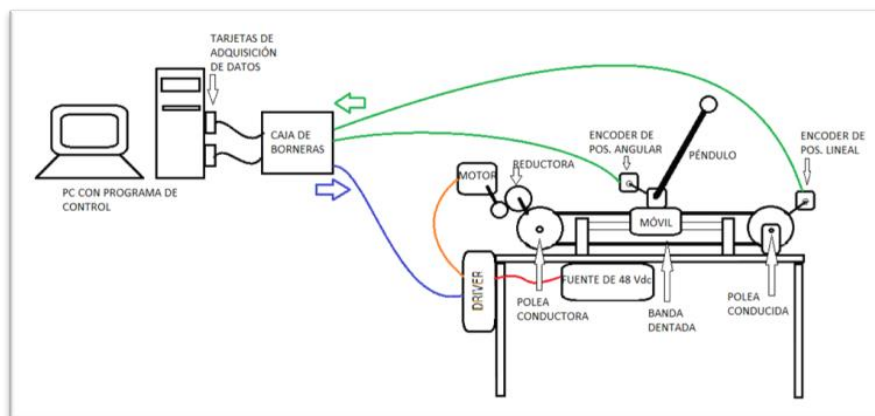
TARJETAS DE ADQUISICIÓN DE DATOS

CAJA DE BORNERAS

PC CON PROGRAMA DE CONTROL

ENCODER DE POS. ANGULAR

PÉNDULO

ENCODER DE POS. LINEAL

MOTOR

REDUCTORA

MÓVIL

DRIVER

FUENTE DE 48 Vdc

POLEA CONDUCTORA

BANDA DENTADA

POLEA CONDUCIDA